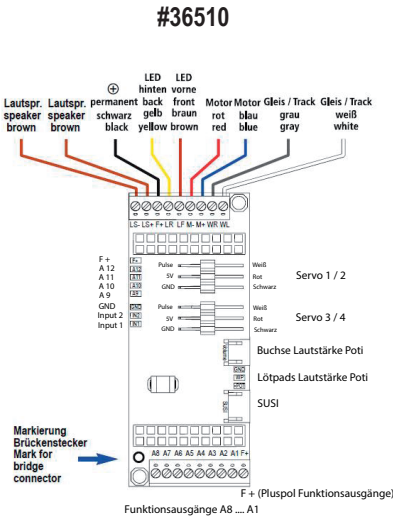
#36510

Lautspr. speaker brown

Lautspr. speaker brown

⊕ permanent schwarz black

LED hinten back gelb yellow

LED vorne front braun brown

Motor rot red

Motor blau blue

Gleis / Track grau gray

Gleis / Track weiß white

LS- LS+ F+ LR LF M- M+ WR WL

F +
A 12
A 11
A 10
A 9
GND
Input 2
Input 1

Pulse
5V
GND

Weiß
Rot
Schwarz

Servo 1 / 2

Pulse
5V
GND

Weiß
Rot
Schwarz

Servo 3 / 4

Buchse Lautstärke Poti

Lötpads Lautstärke Poti

SUSI

Markierung Brückenstecker
Mark for bridge connector

A8 A7 A6 A5 A4 A3 A2 A1 F+

F + (Pluspol Funktionsausgänge)

Funktionsausgänge A8 .... A1